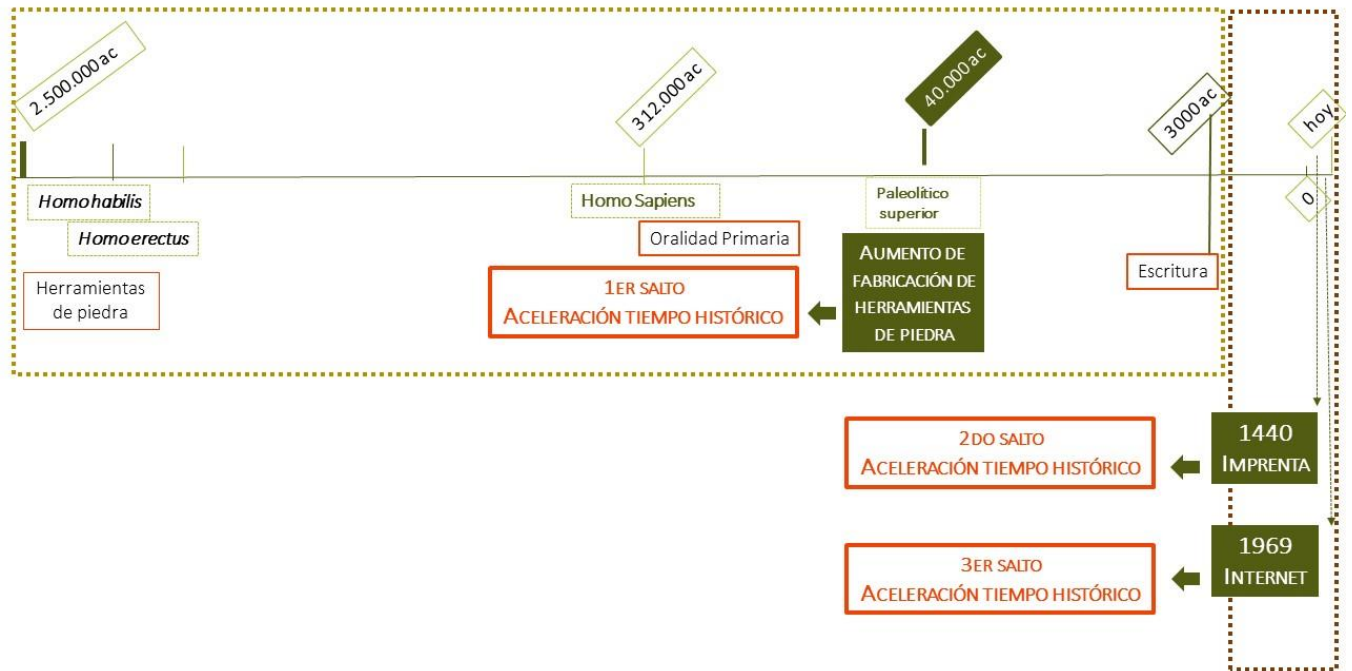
2.500.000ac

312.000ac

40.000ac

3000ac

hoy

Homo habilis

Homo erectus

Herramientas de piedra

Homo Sapiens

Oralidad Primaria

Paleolítico superior

0

1ER SALTO
ACELERACIÓN TIEMPO HISTÓRICO

AUMENTO DE FABRICACIÓN DE HERRAMIENTAS DE PIEDRA

Escritura

2DO SALTO
ACELERACIÓN TIEMPO HISTÓRICO

1440
IMPRENTA

3ER SALTO
ACELERACIÓN TIEMPO HISTÓRICO

1969
INTERNET